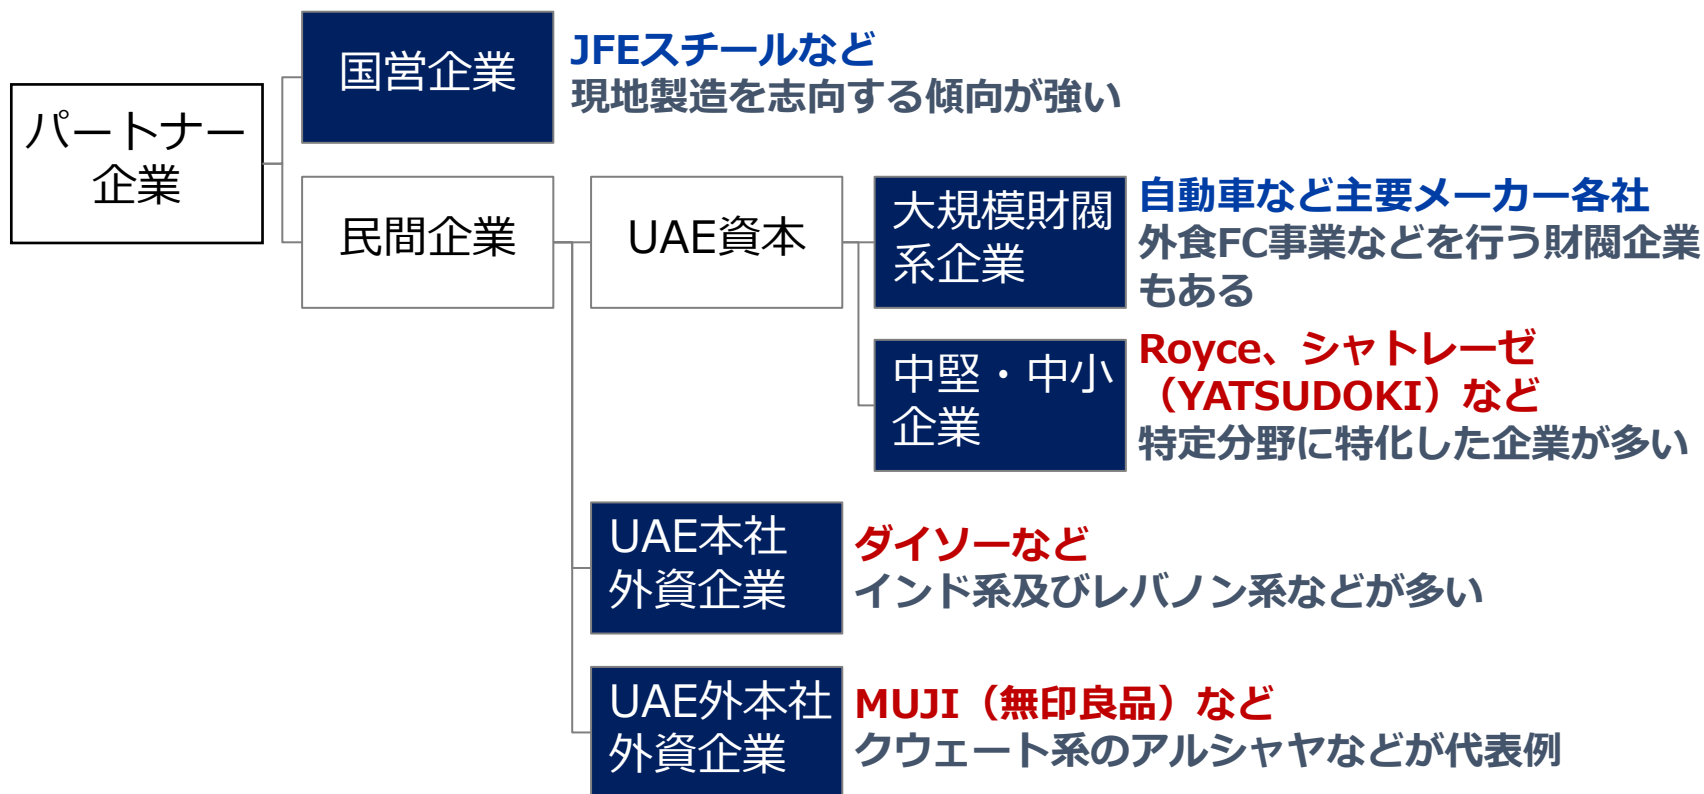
パートナー企業

国営企業

JFEスチールなど
現地製造を志向する傾向が強い

民間企業

UAE資本

大規模財閥系企業

自動車など主要メーカー各社
外食FC事業などを行う財閥企業もある

中堅・中小企業

Royce、シャトレーゼ（YATSUDOKI）など
特定分野に特化した企業が多い

UAE本社外資企業

ダイソーなど
インド系及びレバノン系などが多い

UAE外本社外資企業

MUJI（無印良品）など
クウェート系のアルシャヤなどが代表例